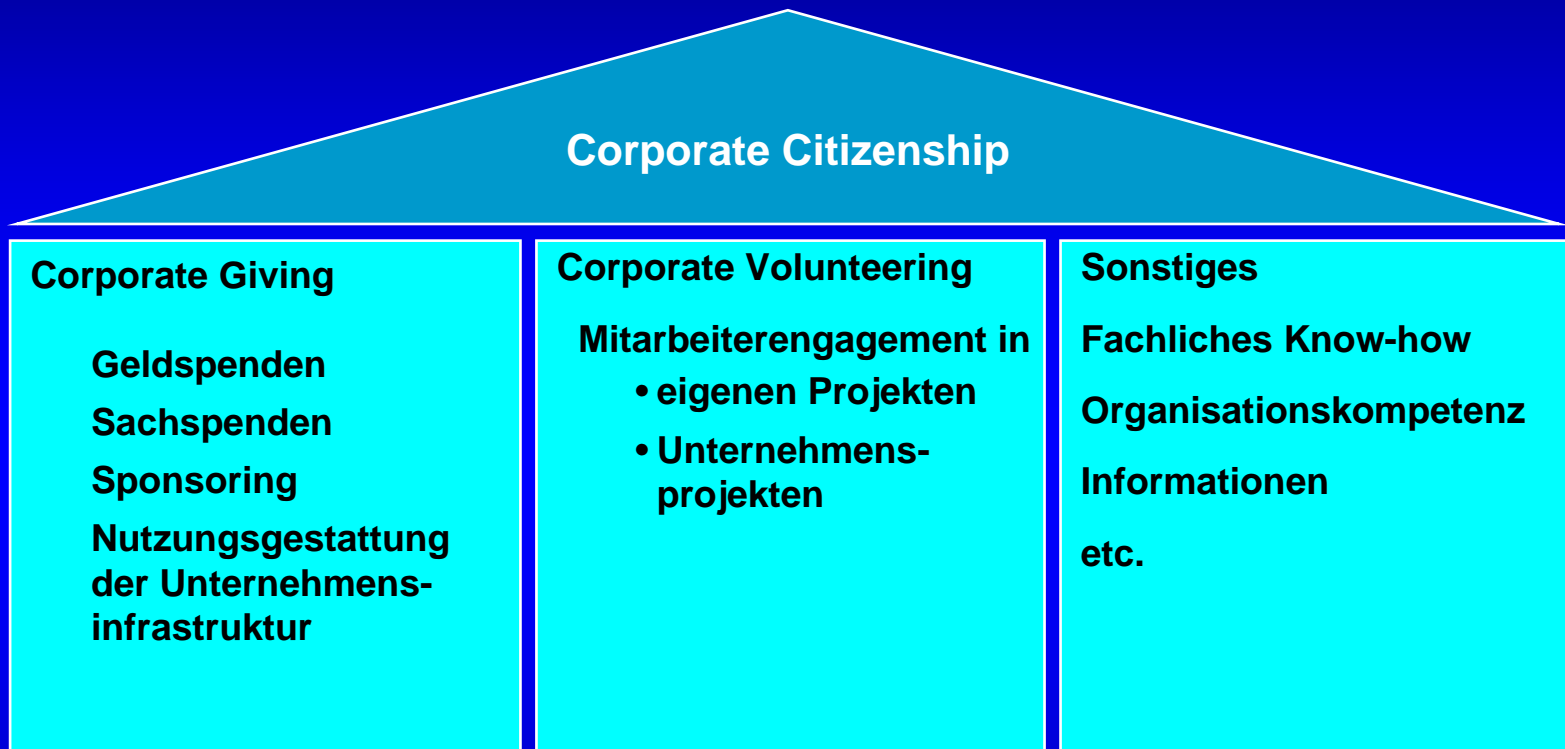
Corporate Citizenship

Corporate Giving

Geldspenden

Sachspenden

Sponsoring

Nutzungsgestattung der Unternehmensinfrastruktur

Corporate Volunteering

Mitarbeiterengagement in

• eigenen Projekten

• Unternehmensprojekten

Sonstiges

Fachliches Know-how

Organisationskompetenz

Informationen

etc.